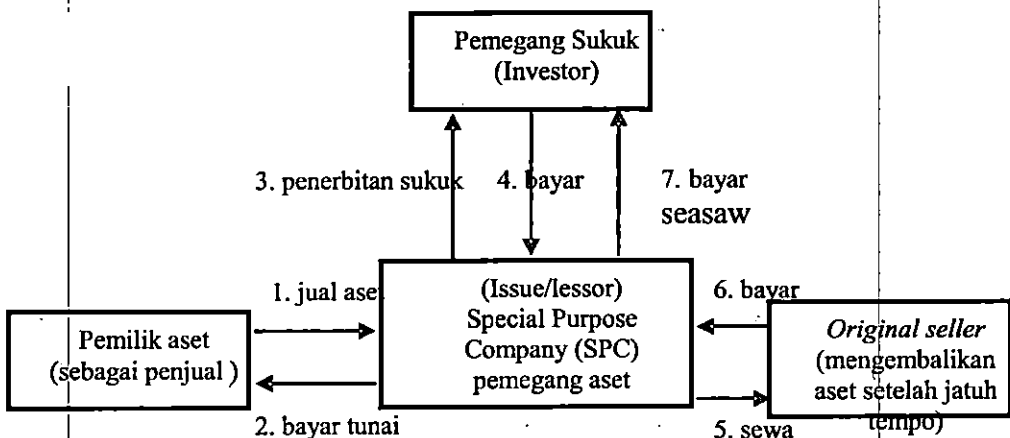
Pemegang Sukuk
(Investor)

3. penerbitan sukuk

4. bayar

7. bayar seasaw

1. jual aset

(Issue/lessor)
Special Purpose
Company (SPC)
pemegang aset

6. bayar

Pemilik aset
(sebagai penjual )

Original seller
(mengembalikan aset setelah jatuh tempo)

2. bayar tunai

5. sewa